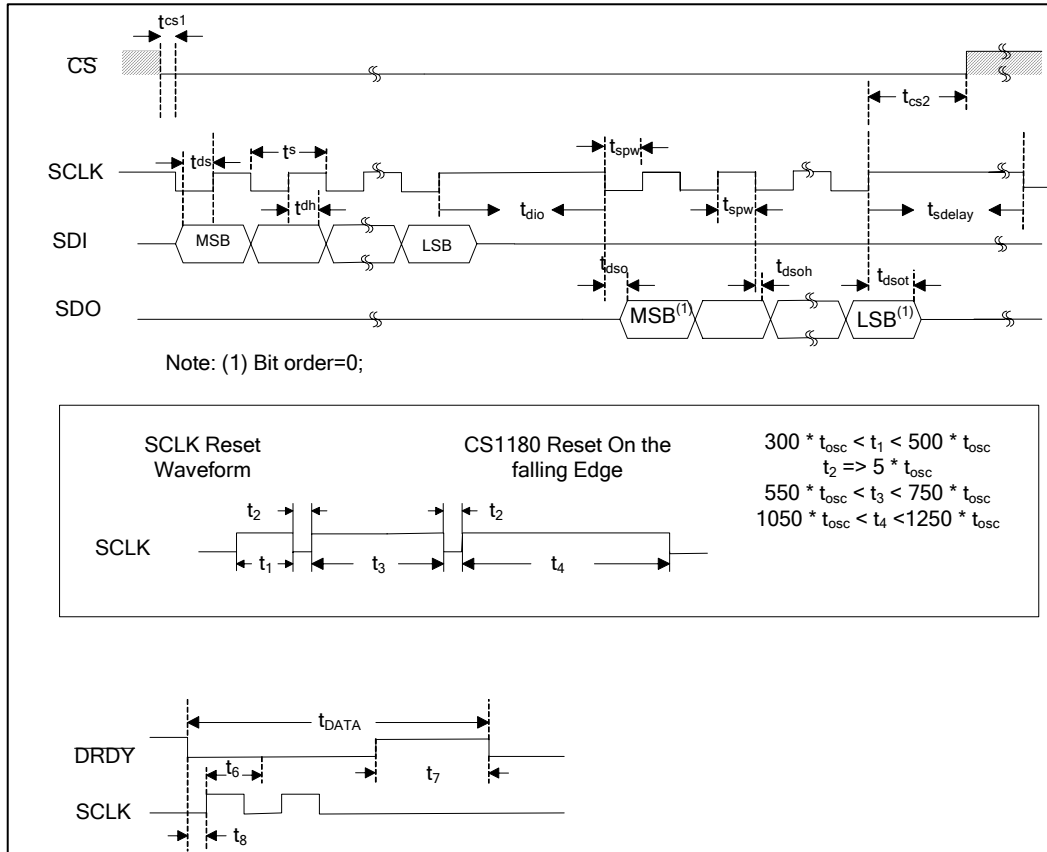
$t^{cs1}$

$\overline{CS}$

$t_{cs2}$

SCLK

$t^{ds}$ $t^{s}$ $t^{dh}$ $t_{spw}$ $t_{dio}$ $t_{spw}$ $t_{sdelay}$

SDI

MSB LSB

$t_{dso}$ $t_{dsoh}$ $t_{dsot}$

SDO

MSB$^{(1)}$ LSB$^{(1)}$

Note: (1) Bit order=0;

SCLK Reset Waveform

CS1180 Reset On the falling Edge

$300 * t_{osc} < t_1 < 500 * t_{osc}$
$t_2 => 5 * t_{osc}$
$550 * t_{osc} < t_3 < 750 * t_{osc}$
$1050 * t_{osc} < t_4 <1250 * t_{osc}$

$t_2$ $t_2$

SCLK

$t_1$ $t_3$ $t_4$

$t_{DATA}$

$\overline{DRDY}$

$t_6$ $t_7$

SCLK

$t_8$